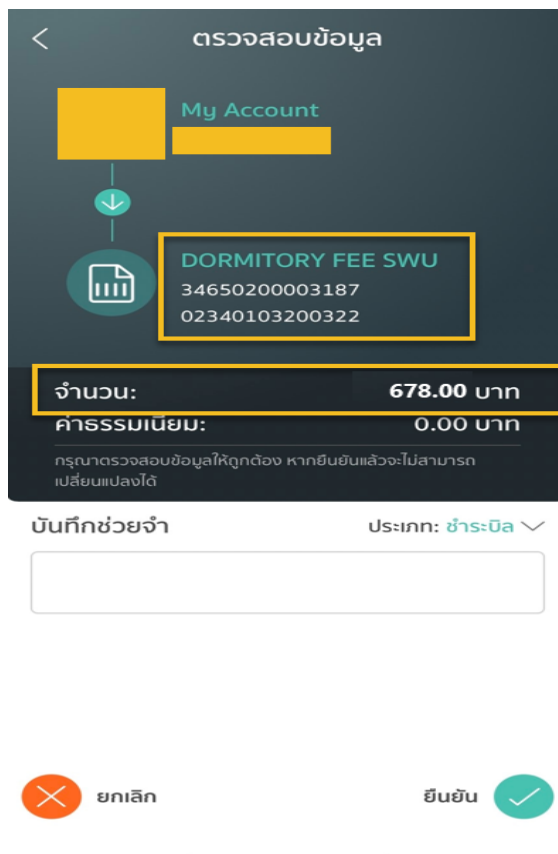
ตรวจสอบข้อมูล

My Account

DORMITORY FEE SWU
34650200003187
02340103200322

จำนวน: 678.00 บาท
ค่าธรรมเนียม: 0.00 บาท

กรุณาตรวจสอบข้อมูลให้ถูกต้อง หากยืนยันแล้วจะไม่สามารถเปลี่ยนแปลงได้

บันทึกช่วยจำ

ประเภท: ชำระบิล

ยกเลิก

ยืนยัน